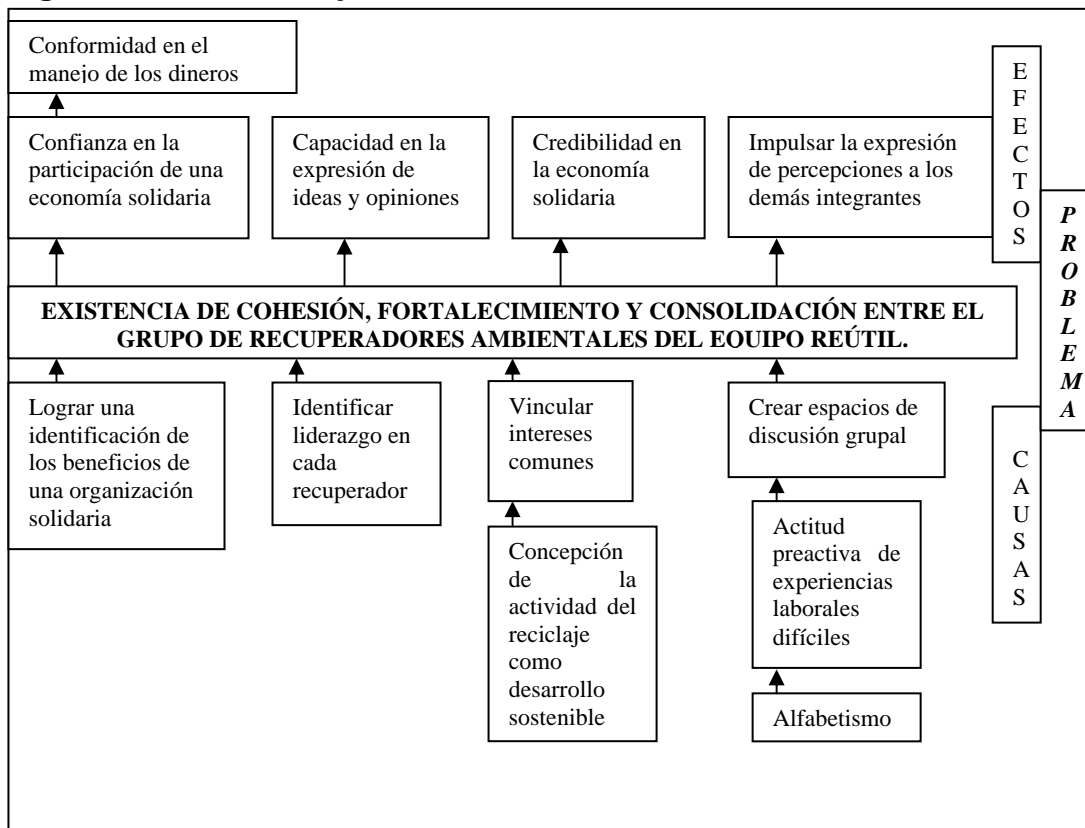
Conformidad en el manejo de los dineros

Confianza en la participación de una economía solidaria

Capacidad en la expresión de ideas y opiniones

Credibilidad en la economía solidaria

Impulsar la expresión de percepciones a los demás integrantes

EFECTOS

PROBLEMA

EXISTENCIA DE COHESIÓN, FORTALECIMIENTO Y CONSOLIDACIÓN ENTRE EL GRUPO DE RECUPERADORES AMBIENTALES DEL EOUIPO REÚTIL.

Lograr una identificación de los beneficios de una organización solidaria

Identificar liderazgo en cada recuperador

Vincular intereses comunes

Crear espacios de discusión grupal

CAUSAS

Concepción de la actividad del reciclaje como desarrollo sostenible

Actitud preactiva de experiencias laborales difíciles

Alfabetismo